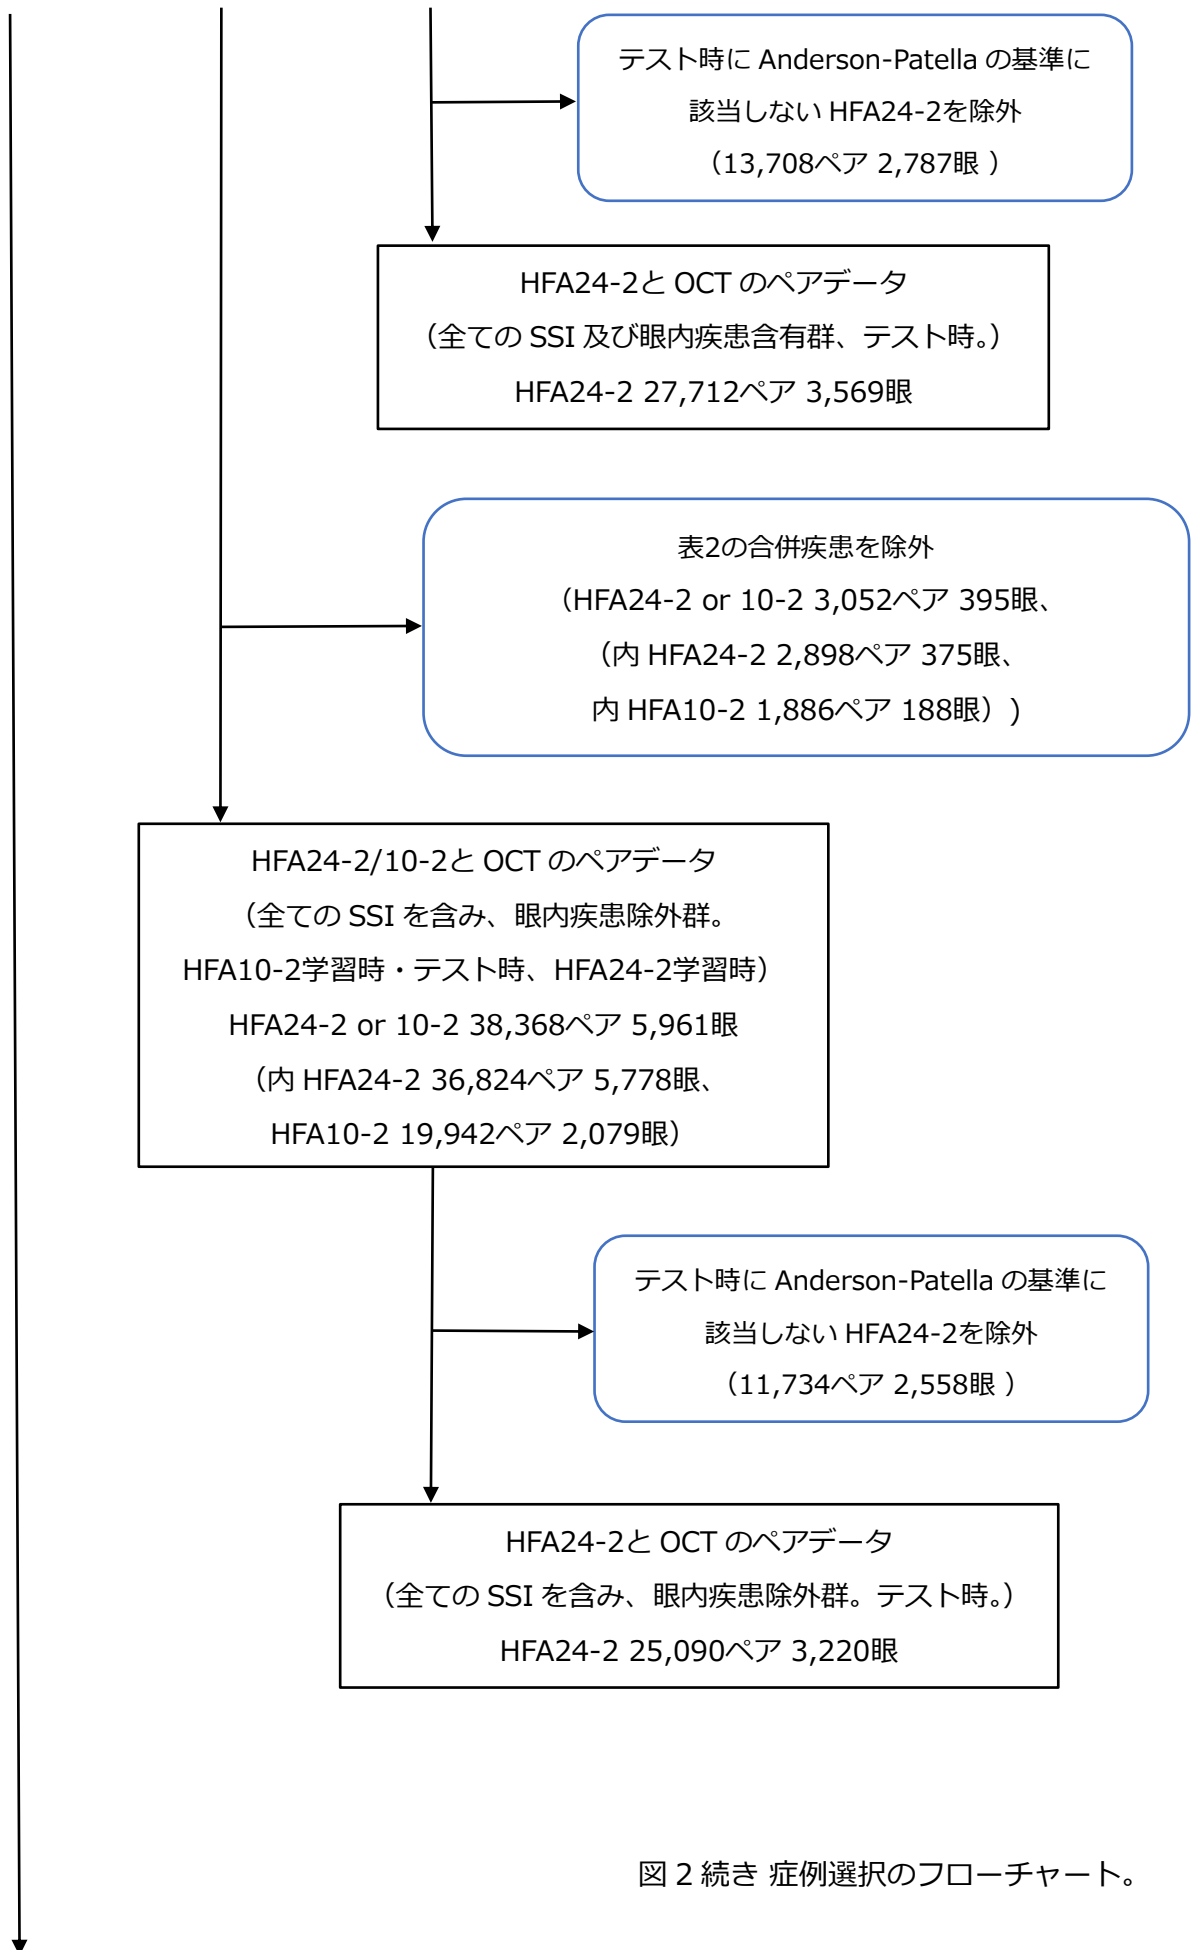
テスト時に Anderson-Patella の基準に
該当しない HFA24-2を除外
（13,708ペア 2,787眼 ）

HFA24-2と OCT のペアデータ
（全ての SSI 及び眼内疾患含有群、テスト時。）
HFA24-2 27,712ペア 3,569眼

表2の合併疾患を除外
（HFA24-2 or 10-2 3,052ペア 395眼、
（内 HFA24-2 2,898ペア 375眼、
内 HFA10-2 1,886ペア 188眼））

HFA24-2/10-2と OCT のペアデータ
（全ての SSI を含み、眼内疾患除外群。
HFA10-2学習時・テスト時、HFA24-2学習時）
HFA24-2 or 10-2 38,368ペア 5,961眼
（内 HFA24-2 36,824ペア 5,778眼、
HFA10-2 19,942ペア 2,079眼）

テスト時に Anderson-Patella の基準に
該当しない HFA24-2を除外
（11,734ペア 2,558眼 ）

HFA24-2と OCT のペアデータ
（全ての SSI を含み、眼内疾患除外群。テスト時。）
HFA24-2 25,090ペア 3,220眼

図 2 続き 症例選択のフローチャート。